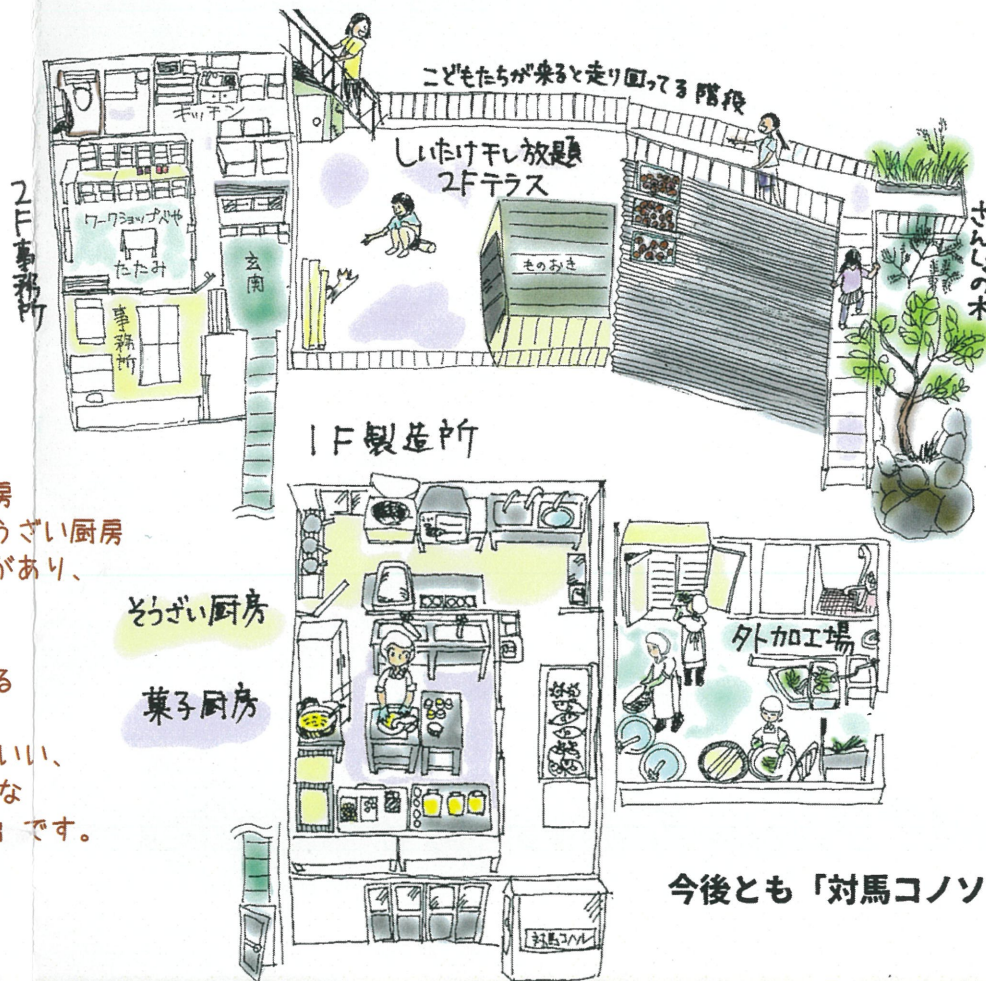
こどもたちが来ると走り回ってる階段

キッチン

2F事務所

しいたけモレ放題
2Fテラス

ワークショップべや

たたみ

玄関

事務所

ものおき

さんしょの木

1F製造所

房
うざい厨房
があり、

る

いい、
な
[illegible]です。

そうざい厨房

菓子厨房

外加工場

今後とも「対馬コノソ

対馬コノソレ